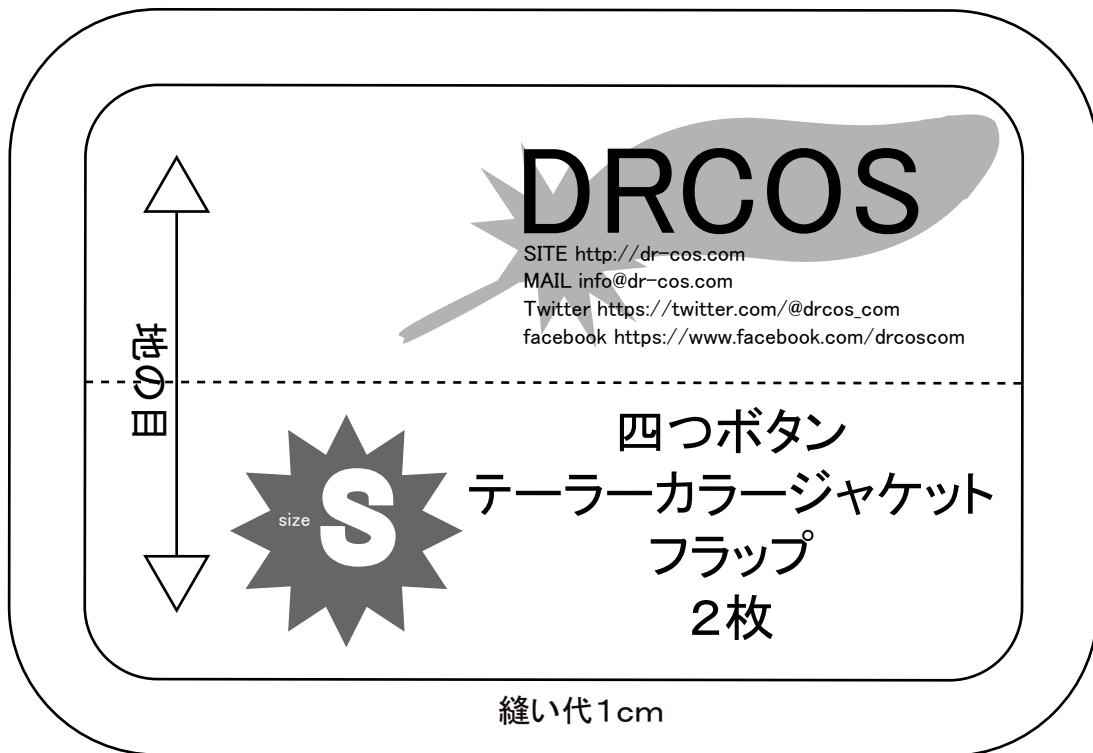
DRCOS
SITE http://dr-cos.com
MAIL info@dr-cos.com
Twitter https://twitter.com/@drcos_com
facebook https://www.facebook.com/drcoscom

地の目

size S

四つボタン
テーラーカラージャケット
フラップ
２枚

縫い代1cm